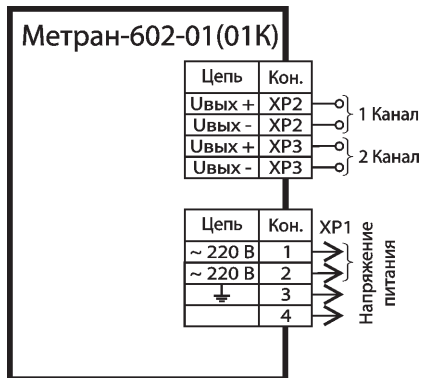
Метран-602-01(01К)

| Цепь | Кон. |
|---|---|
| Uвых + | XP2 |
| Uвых - | XP2 |
| Uвых + | XP3 |
| Uвых - | XP3 |

1 Канал
2 Канал

| Цепь | Кон. |
|---|---|
| ~ 220 В | 1 |
| ~ 220 В | 2 |
| ⏚ | 3 |
| | 4 |

XP1
Напряжение питания